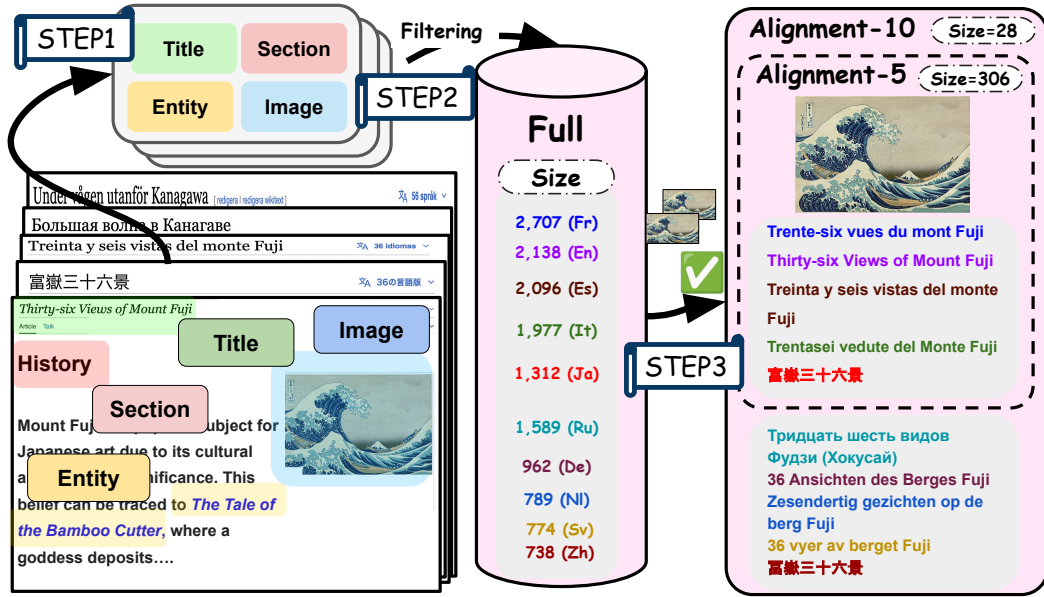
STEP1

Title
Section
Entity
Image

Filtering

STEP2

Full

Size

2,707 (Fr)
2,138 (En)
2,096 (Es)
1,977 (It)
1,312 (Ja)
1,589 (Ru)
962 (De)
789 (Nl)
774 (Sv)
738 (Zh)

Under vågen utanför Kanagawa [redigera | redigera wikitext] 56 språk

Большая волна в Канагаве

Treinta y seis vistas del monte Fuji 36 idiomas

富嶽三十六景 36の言語版

Thirty-six Views of Mount Fuji

Article Talk

Title

Image

History

Section

Mount Fuji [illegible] subject for Japanese art due to its cultural a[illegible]nificance. This belief can be traced to The Tale of the Bamboo Cutter, where a goddess deposits….

Entity

STEP3

Alignment-10 Size=28

Alignment-5 Size=306

Trente-six vues du mont Fuji
Thirty-six Views of Mount Fuji
Treinta y seis vistas del monte Fuji
Trentasei vedute del Monte Fuji
富嶽三十六景

Тридцать шесть видов Фудзи (Хокусай)
36 Ansichten des Berges Fuji
Zesendertig gezichten op de berg Fuji
36 vyer av berget Fuji
富嶽三十六景